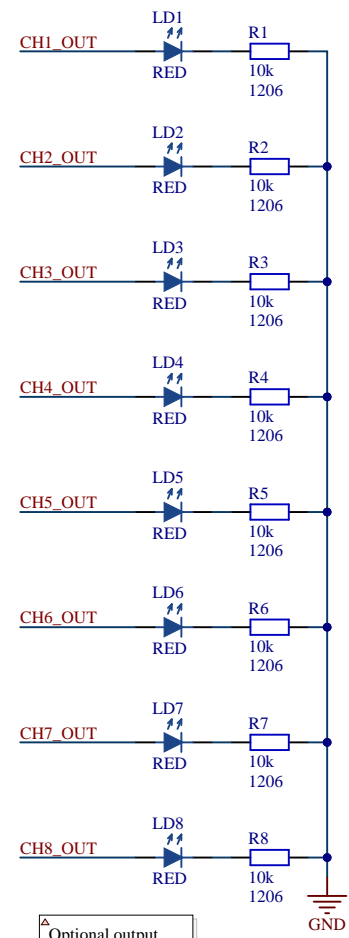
LD1
CH1_OUT
RED
R1
10k
1206

LD2
CH2_OUT
RED
R2
10k
1206

LD3
CH3_OUT
RED
R3
10k
1206

LD4
CH4_OUT
RED
R4
10k
1206

LD5
CH5_OUT
RED
R5
10k
1206

LD6
CH6_OUT
RED
R6
10k
1206

LD7
CH7_OUT
RED
R7
10k
1206

LD8
CH8_OUT
RED
R8
10k
1206

GND

Optional output